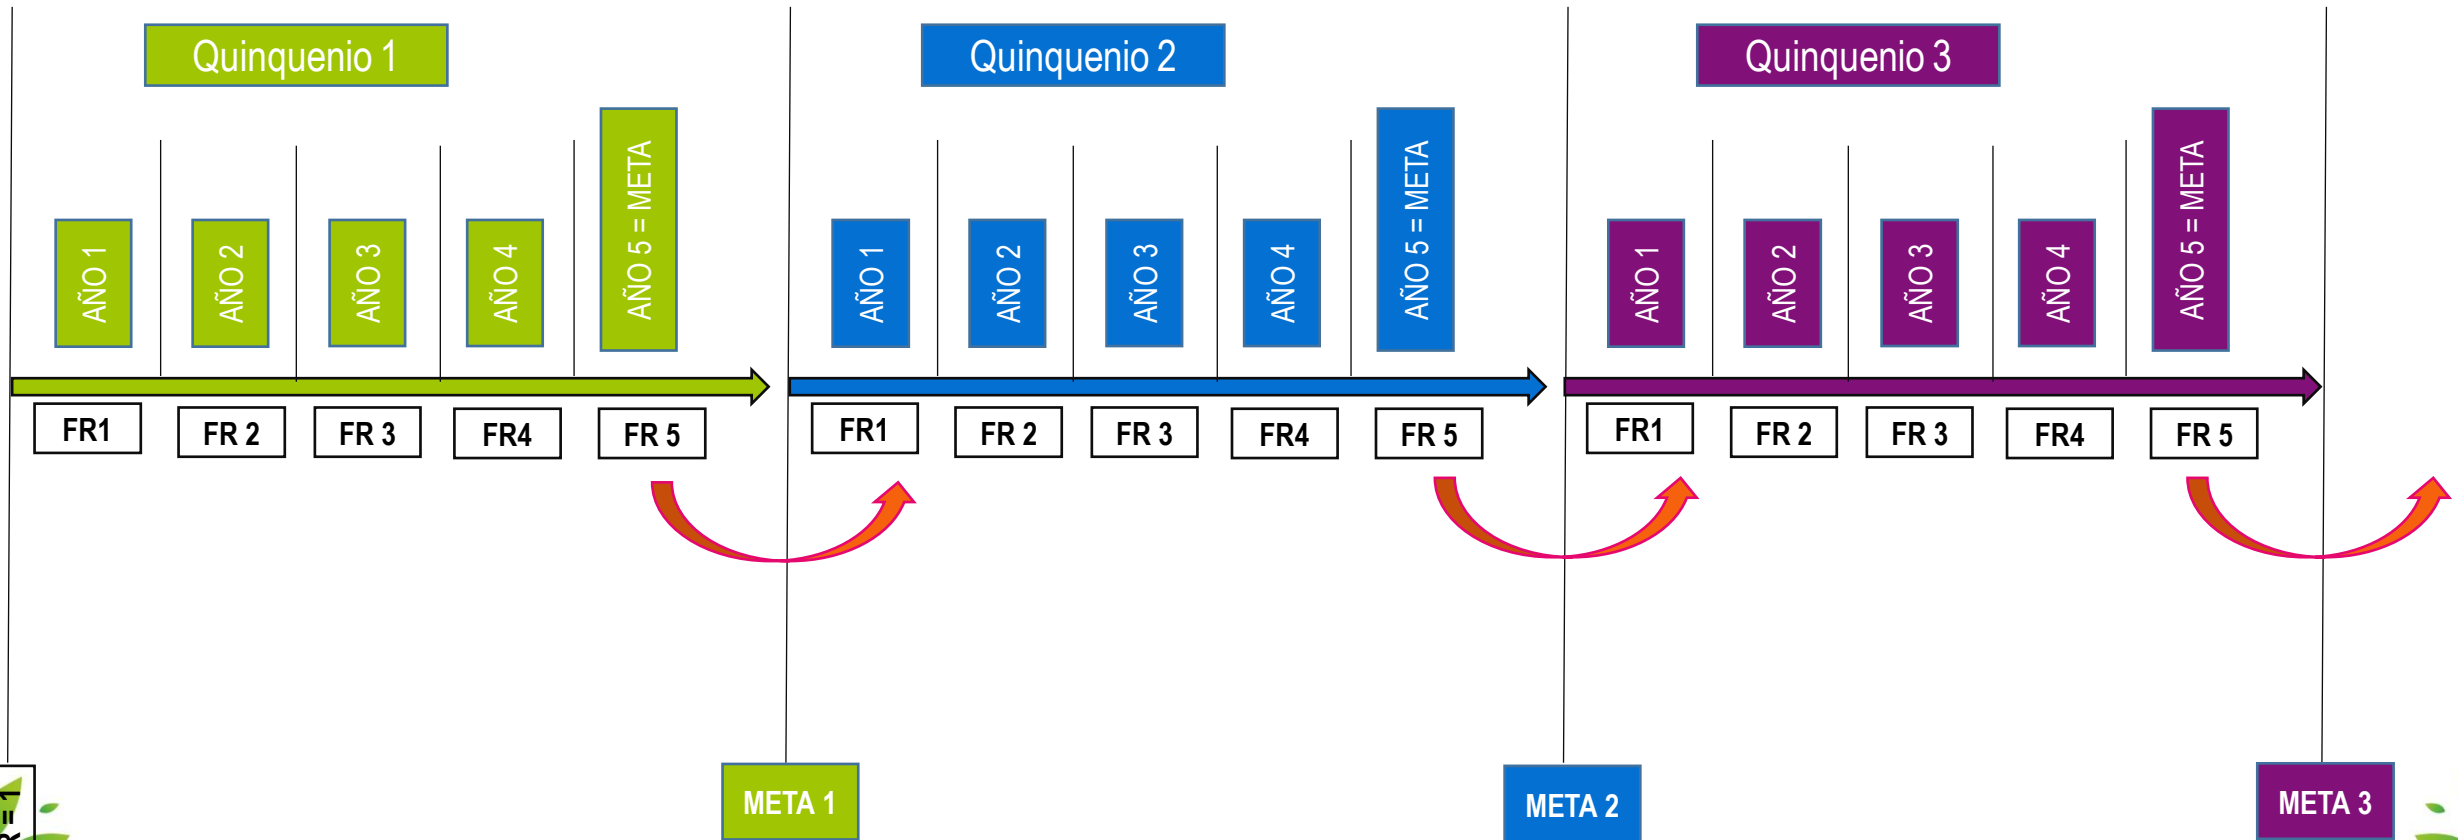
Quinquenio 1

AÑO 1
AÑO 2
AÑO 3
AÑO 4
AÑO 5 = META

FR1
FR 2
FR 3
FR4
FR 5

Quinquenio 2

AÑO 1
AÑO 2
AÑO 3
AÑO 4
AÑO 5 = META

FR1
FR 2
FR 3
FR4
FR 5

Quinquenio 3

AÑO 1
AÑO 2
AÑO 3
AÑO 4
AÑO 5 = META

FR1
FR 2
FR 3
FR4
FR 5

META 1
META 2
META 3